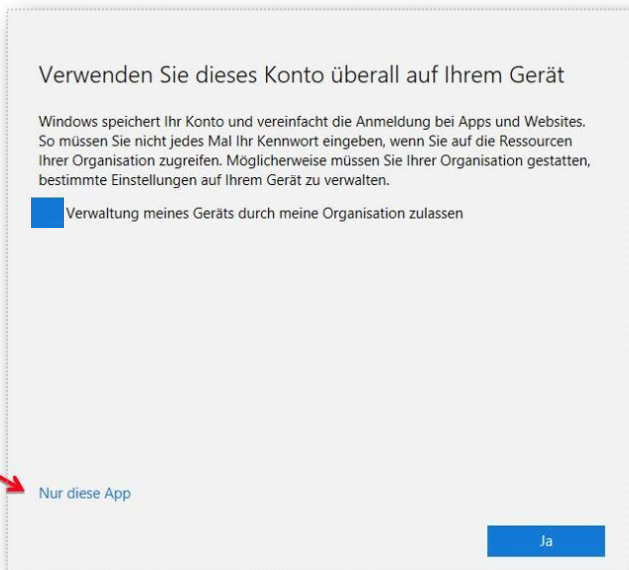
Verwenden Sie dieses Konto überall auf Ihrem Gerät

Windows speichert Ihr Konto und vereinfacht die Anmeldung bei Apps und Websites. So müssen Sie nicht jedes Mal Ihr Kennwort eingeben, wenn Sie auf die Ressourcen Ihrer Organisation zugreifen. Möglicherweise müssen Sie Ihrer Organisation gestatten, bestimmte Einstellungen auf Ihrem Gerät zu verwalten.

Verwaltung meines Geräts durch meine Organisation zulassen

Nur diese App

Ja